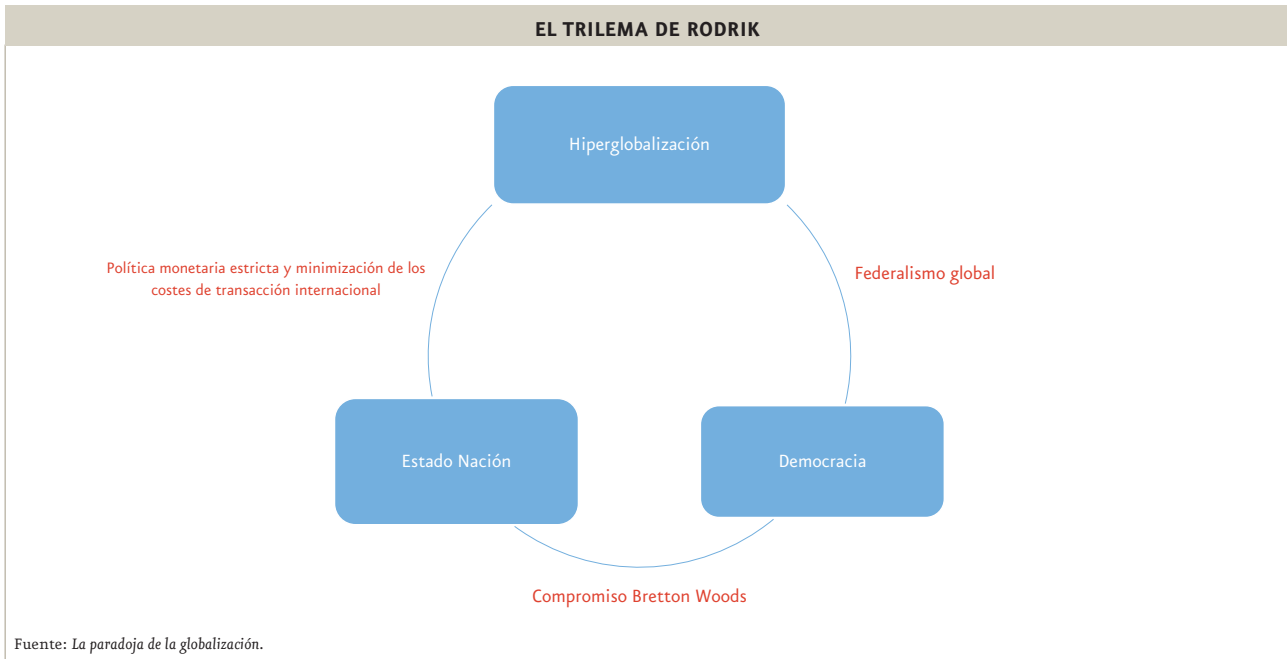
EL TRILEMA DE RODRIK

Hiperglobalización

Política monetaria estricta y minimización de los costes de transacción internacional

Federalismo global

Estado Nación

Democracia

Compromiso Bretton Woods

Fuente: La paradoja de la globalización.